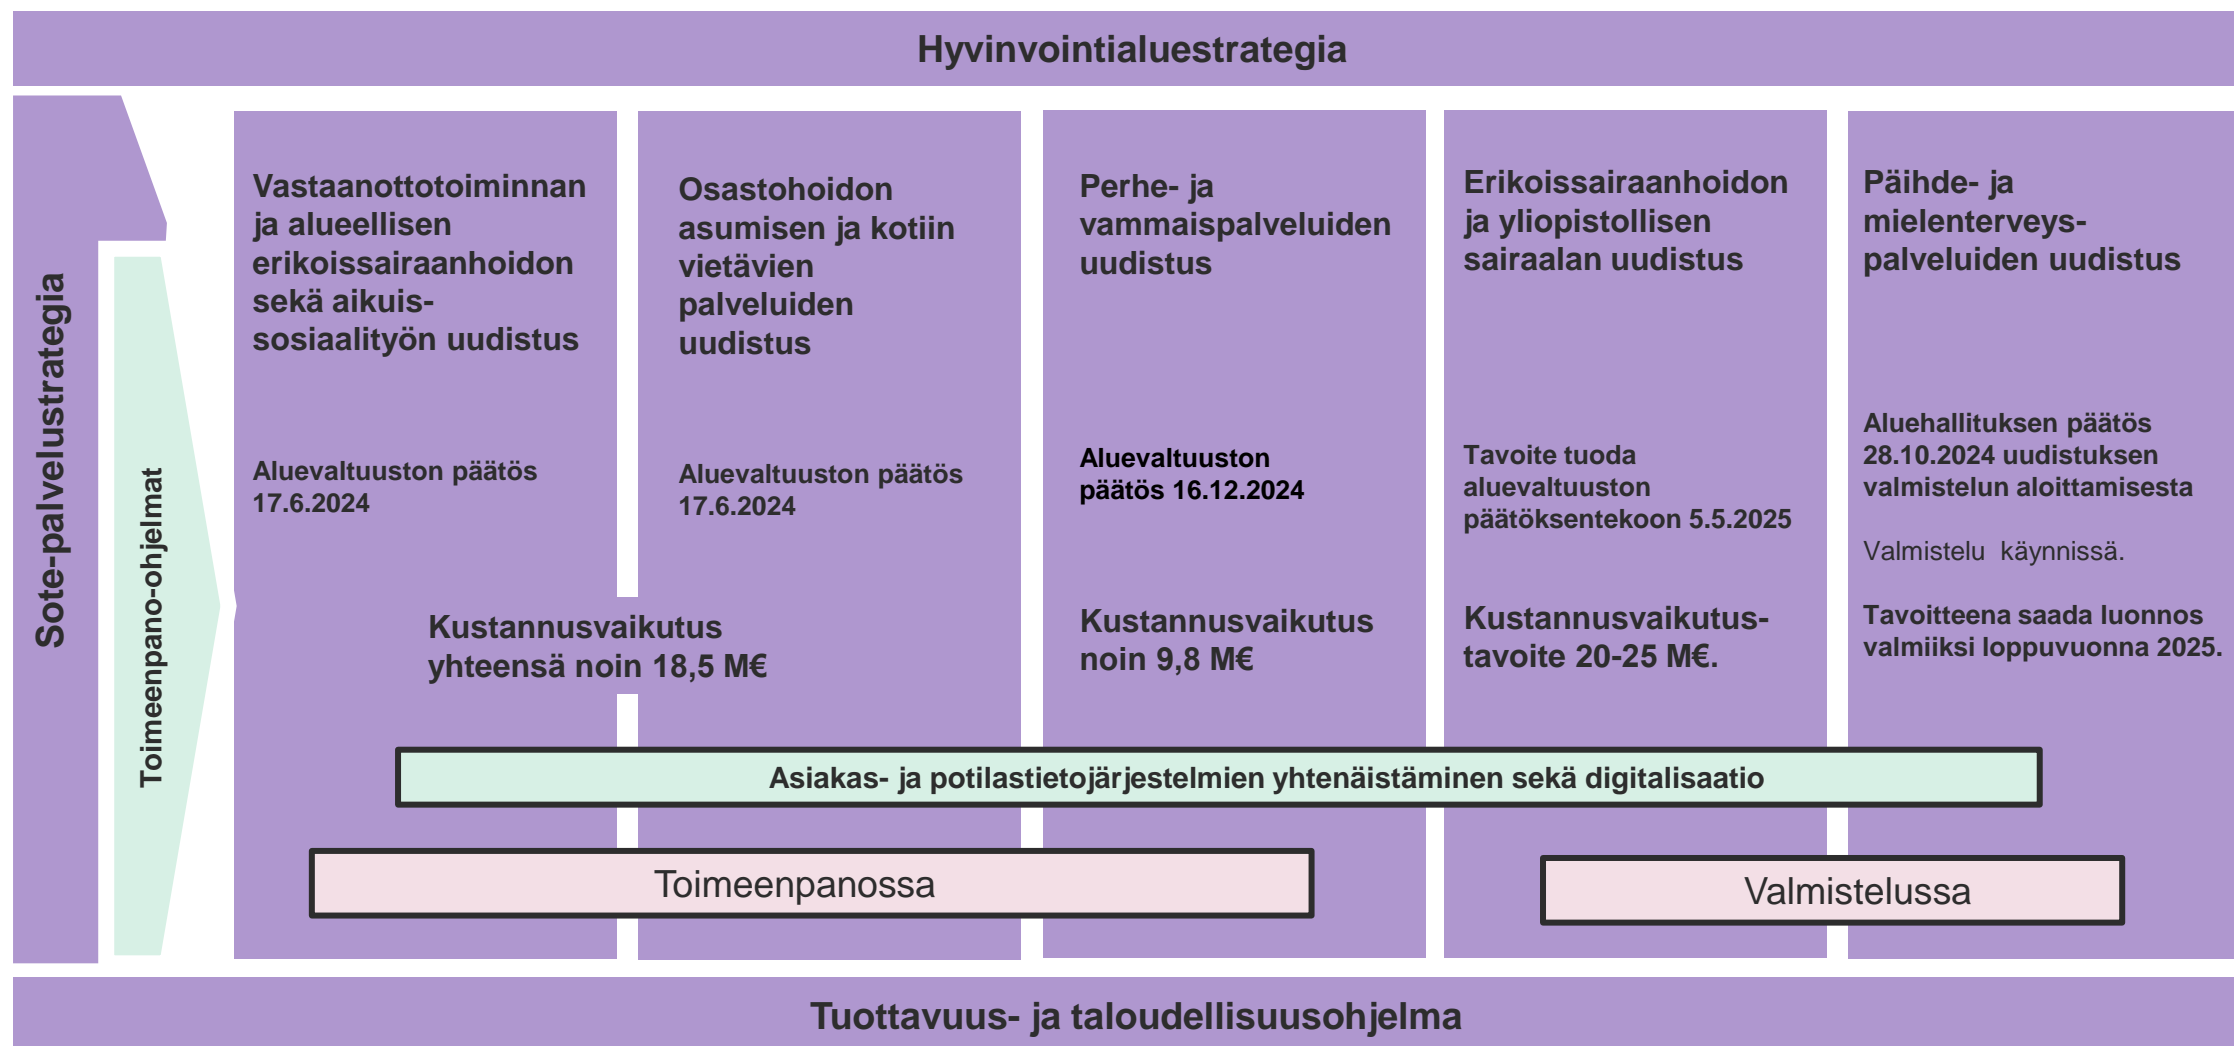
Hyvinvointialuestrategia

Sote-palvelustrategia

Toimeenpano-ohjelmat

Vastaanottotoiminnan ja alueellisen erikoissairaanhoidon sekä aikuis-sosiaalityön uudistus

Aluevaltuuston päätös 17.6.2024

Osastohoidon asumisen ja kotiin vietävien palveluiden uudistus

Aluevaltuuston päätös 17.6.2024

Kustannusvaikutus yhteensä noin 18,5 M€

Perhe- ja vammaispalveluiden uudistus

Aluevaltuuston päätös 16.12.2024

Kustannusvaikutus noin 9,8 M€

Erikoissairaanhoidon ja yliopistollisen sairaalan uudistus

Tavoite tuoda aluevaltuuston päätöksentekoon 5.5.2025

Kustannusvaikutus-tavoite 20-25 M€.

Päihde- ja mielenterveys-palveluiden uudistus

Aluehallituksen päätös 28.10.2024 uudistuksen valmistelun aloittamisesta

Valmistelu käynnissä.

Tavoitteena saada luonnos valmiiksi loppuvuonna 2025.

Asiakas- ja potilastietojärjestelmien yhtenäistäminen sekä digitalisaatio

Toimeenpanossa

Valmistelussa

Tuottavuus- ja taloudellisuusohjelma